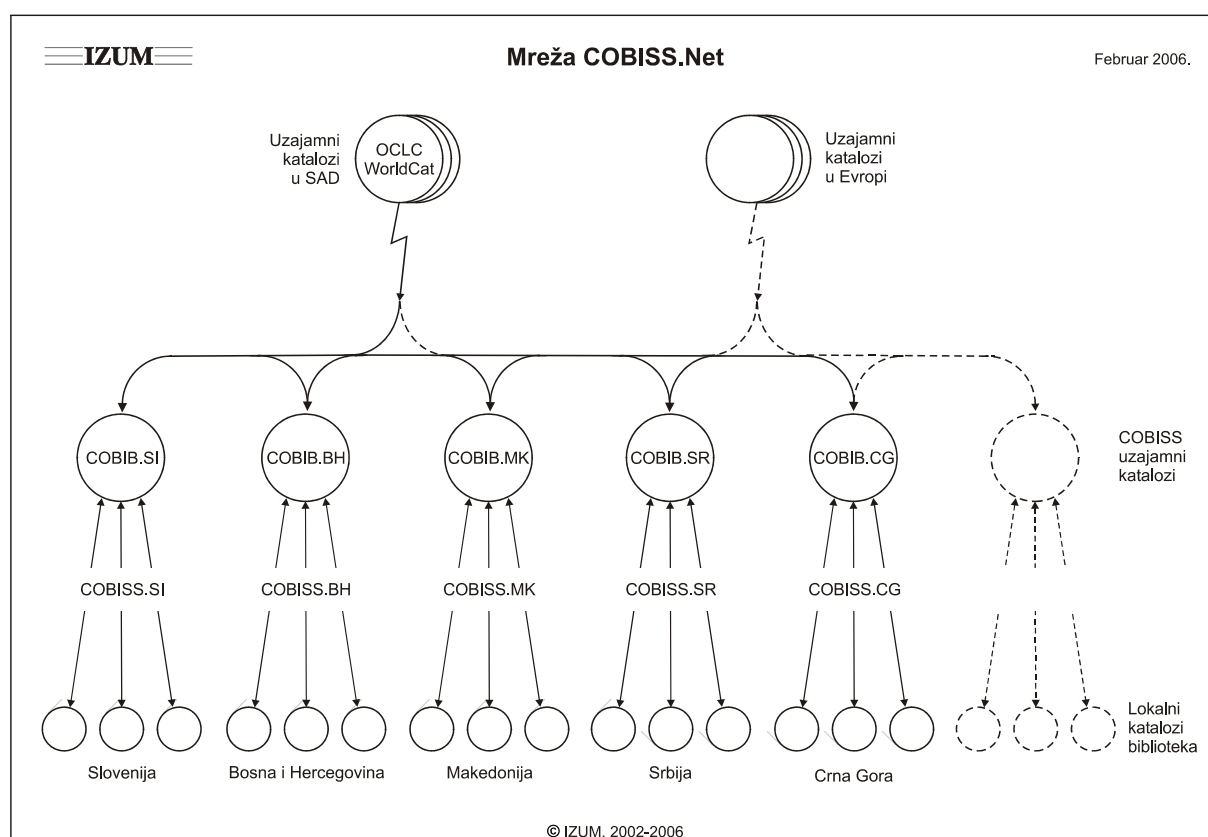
IZUM

Mreža COBISS.Net

Februar 2006.

Uzajamni katalozi u SAD

OCLC WorldCat

Uzajamni katalozi u Evropi

COBIB.SI

COBIB.BH

COBIB.MK

COBIB.SR

COBIB.CG

COBISS uzajamni katalozi

COBISS.SI

COBISS.BH

COBISS.MK

COBISS.SR

COBISS.CG

Lokalni katalozi biblioteka

Slovenija

Bosna i Hercegovina

Makedonija

Srbija

Crna Gora

© IZUM, 2002-2006